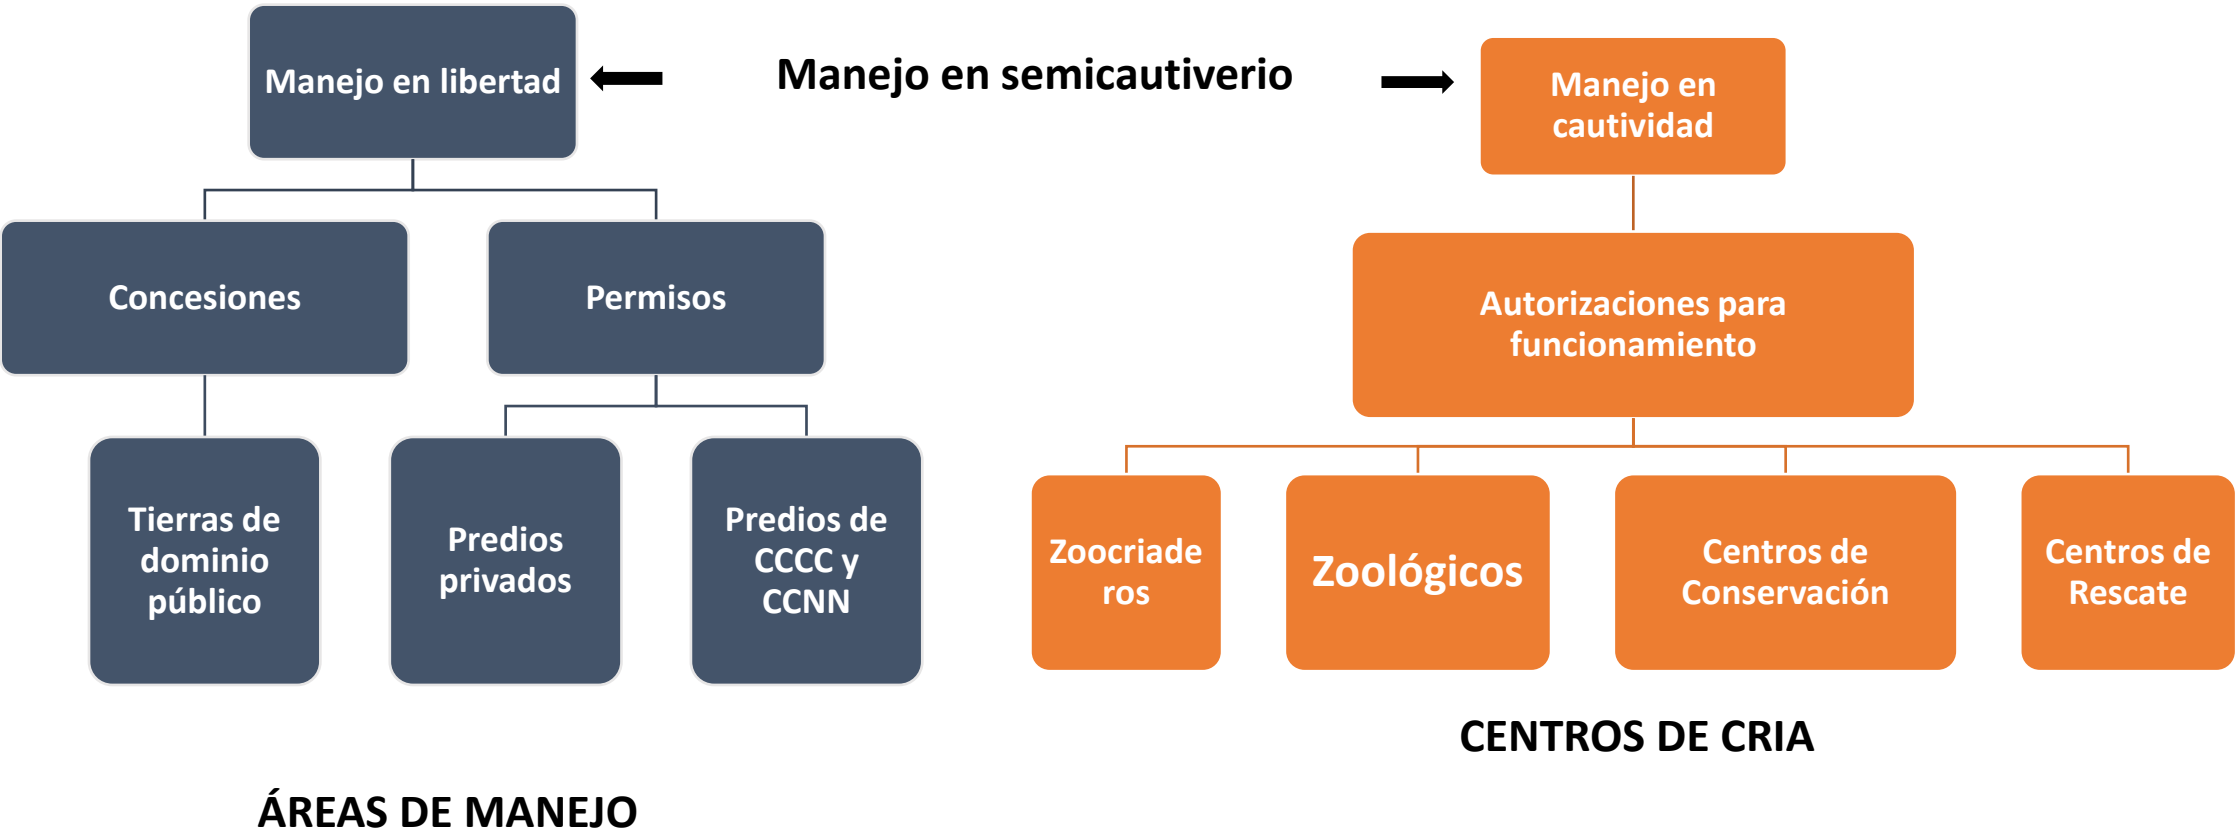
Manejo en libertad

Manejo en semicautiverio

Manejo en cautividad

Concesiones

Permisos

Tierras de dominio público

Predios privados

Predios de CCCC y CCNN

Autorizaciones para funcionamiento

Zoocriaderos

Zoológicos

Centros de Conservación

Centros de Rescate

CENTROS DE CRIA

ÁREAS DE MANEJO